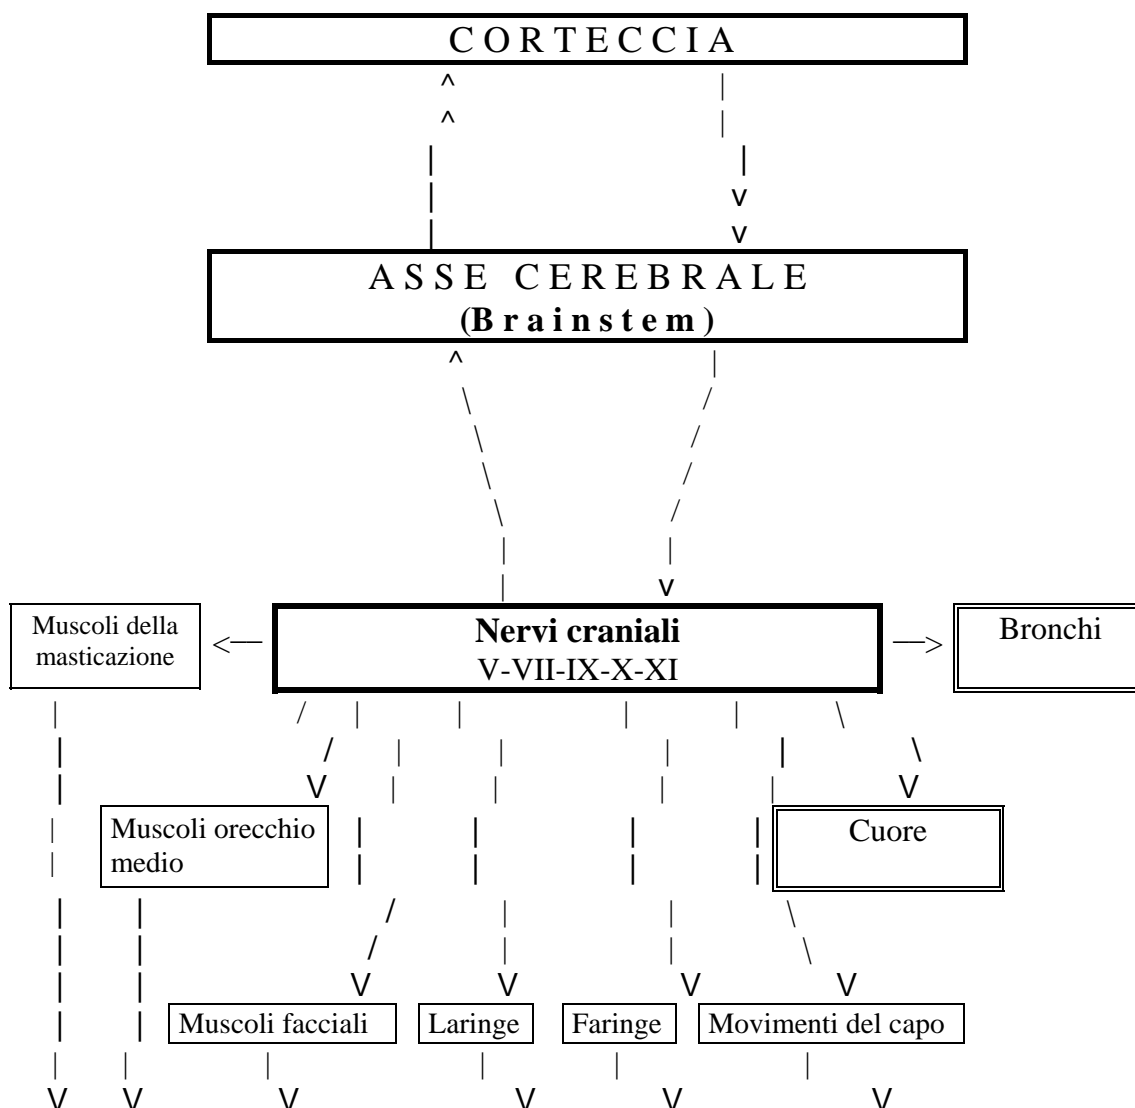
C O R T E C C I A

A S S E C E R E B R A L E
(B r a i n s t e m )

Muscoli della masticazione

Nervi craniali
V-VII-IX-X-XI

Bronchi

Muscoli orecchio medio

Cuore

Muscoli facciali

Laringe

Faringe

Movimenti del capo